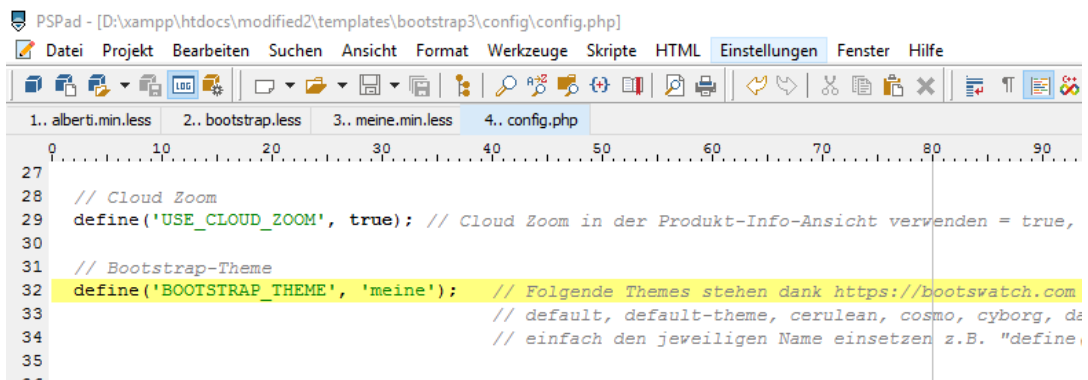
PSPad - [D:\xampp\htdocs\modified2\templates\bootstrap3\config\config.php]

Datei Projekt Bearbeiten Suchen Ansicht Format Werkzeuge Skripte HTML Einstellungen Fenster Hilfe

1.. alberti.min.less | 2.. bootstrap.less | 3.. meine.min.less | 4.. config.php

0 10 20 30 40 50 60 70 80 90

27
28 // Cloud Zoom
29 define('USE_CLOUD_ZOOM', true); // Cloud Zoom in der Produkt-Info-Ansicht verwenden = true,
30
31 // Bootstrap-Theme
32 define('BOOTSTRAP_THEME', 'meine'); // Folgende Themes stehen dank https://bootswatch.com
33 // default, default-theme, cerulean, cosmo, cyborg, da
34 // einfach den jeweiligen Name einsetzen z.B. "define
35